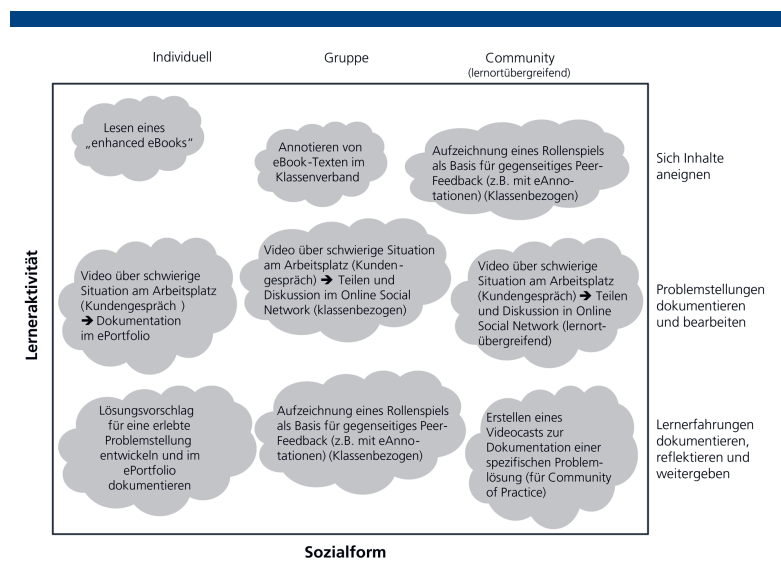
Individuell

Gruppe

Community
(lernortübergreifend)

Lernerakitivität

Lesen eines „enhanced eBooks"

Annotieren von eBook-Texten im Klassenverband

Aufzeichnung eines Rollenspiels als Basis für gegenseitiges Peer-Feedback (z.B. mit eAnnotationen) (Klassenbezogen)

Sich Inhalte aneignen

Video über schwierige Situation am Arbeitsplatz (Kundengespräch ) ➔ Dokumentation im ePortfolio

Video über schwierige Situation am Arbeitsplatz (Kundengespräch) ➔ Teilen und Diskussion im Online Social Network (klassenbezogen)

Video über schwierige Situation am Arbeitsplatz (Kundengespräch) ➔ Teilen und Diskussion im Online Social Network (lernortübergreifend)

Problemstellungen dokumentieren und bearbeiten

Lösungsvorschlag für eine erlebte Problemstellung entwickeln und im ePortfolio dokumentieren

Aufzeichnung eines Rollenspiels als Basis für gegenseitiges Peer-Feedback (z.B. mit eAnnotationen) (Klassenbezogen)

Erstellen eines Videocasts zur Dokumentation einer spezifischen Problemlösung (für Community of Practice)

Lernerfahrungen dokumentieren, reflektieren und weitergeben

Sozialform